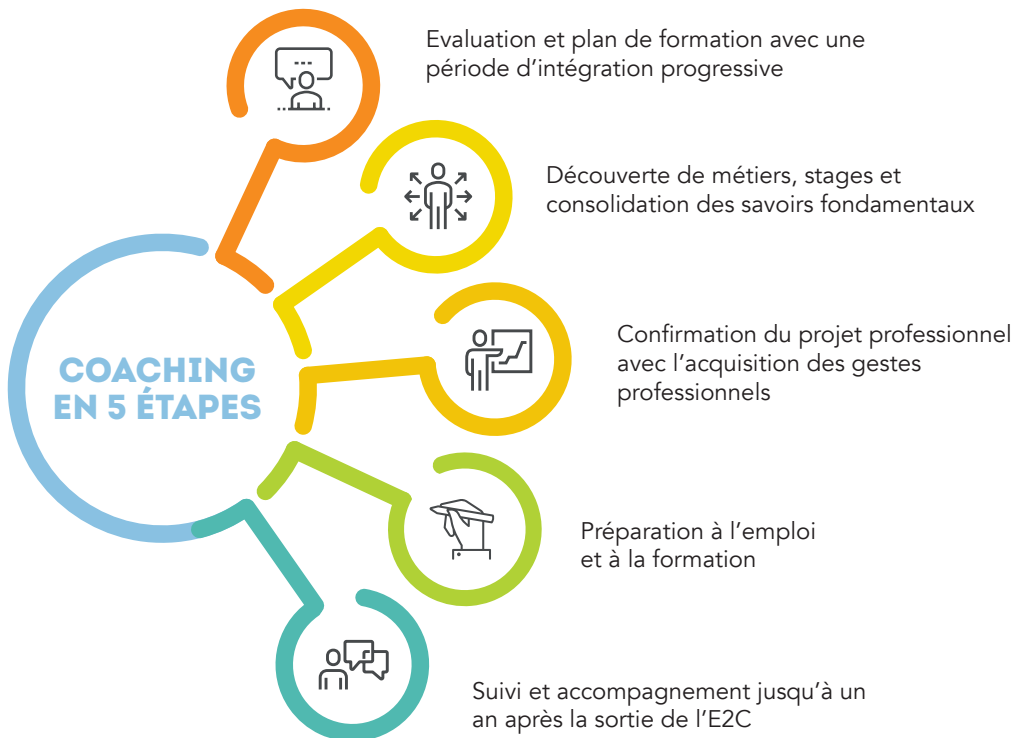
COACHING EN 5 ÉTAPES

Evaluation et plan de formation avec une période d’intégration progressive

Découverte de métiers, stages et consolidation des savoirs fondamentaux

Confirmation du projet professionnel avec l’acquisition des gestes professionnels

Préparation à l’emploi et à la formation

Suivi et accompagnement jusqu’à un an après la sortie de l’E2C